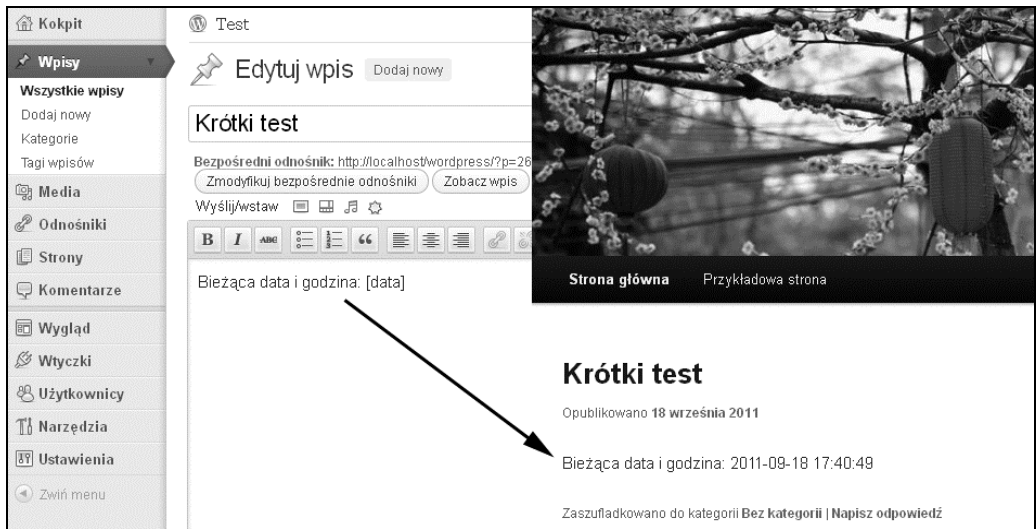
Kokpit
Wpisy
Wszystkie wpisy
Dodaj nowy
Kategorie
Tagi wpisów
Media
Odnośniki
Strony
Komentarze
Wygląd
Wtyczki
Użytkownicy
Narzędzia
Ustawienia
Zwiń menu

Test

Edytuj wpis Dodaj nowy

Krótki test

Bezpośredni odnośnik: http://localhost/wordpress/?p=26
Zmodyfikuj bezpośrednie odnośniki Zobacz wpis
Wyślij/wstaw

B I ABC

Bieżąca data i godzina: [data]

Strona główna Przykładowa strona

Krótki test

Opublikowano 18 września 2011

Bieżąca data i godzina: 2011-09-18 17:40:49

Zaszufladkowano do kategorii Bez kategorii | Napisz odpowiedź